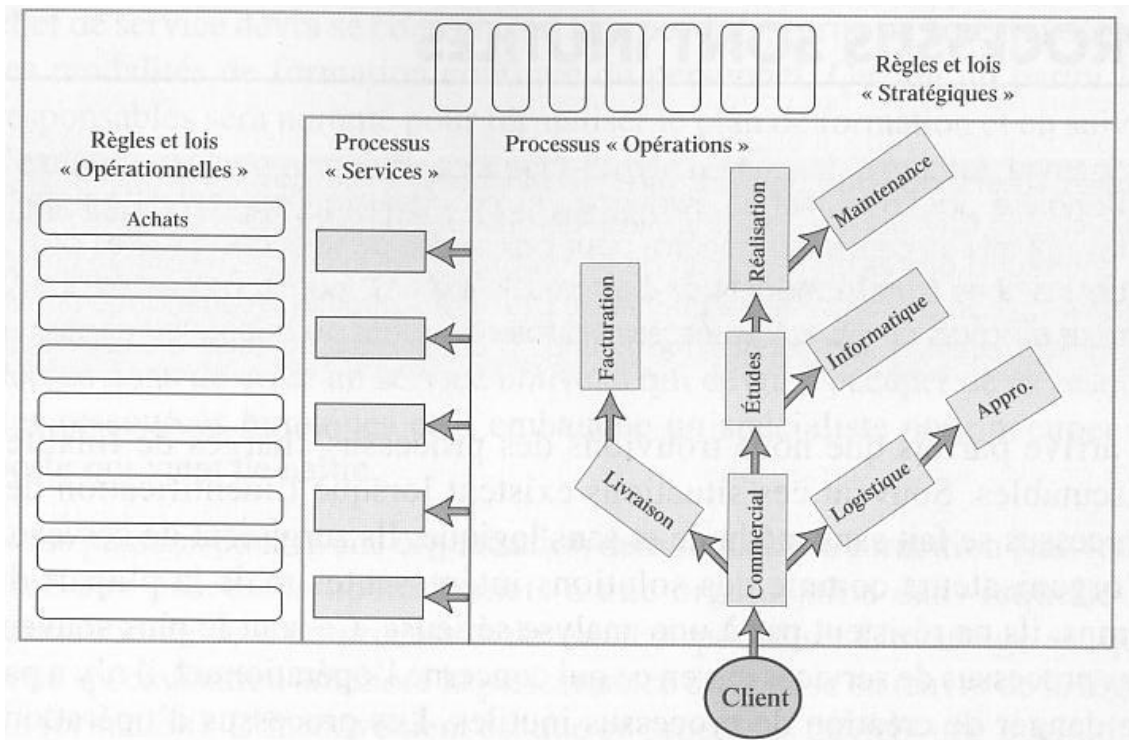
Règles et lois « Stratégiques »

Règles et lois « Opérationnelles »

Achats

Processus « Services »

Processus « Opérations »

Maintenance

Réalisation

Informatique

Facturation

Études

Appro.

Logistique

Livraison

Commercial

Client